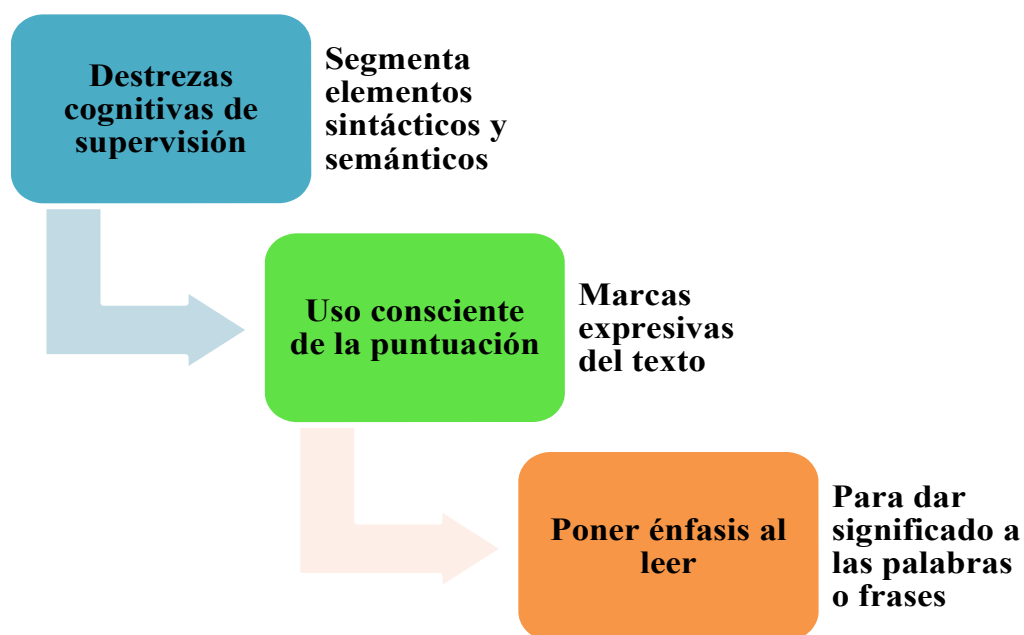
Destrezas cognitivas de supervisión

Segmenta elementos sintácticos y semánticos

Uso consciente de la puntuación

Marcas expresivas del texto

Poner énfasis al leer

Para dar significado a las palabras o frases